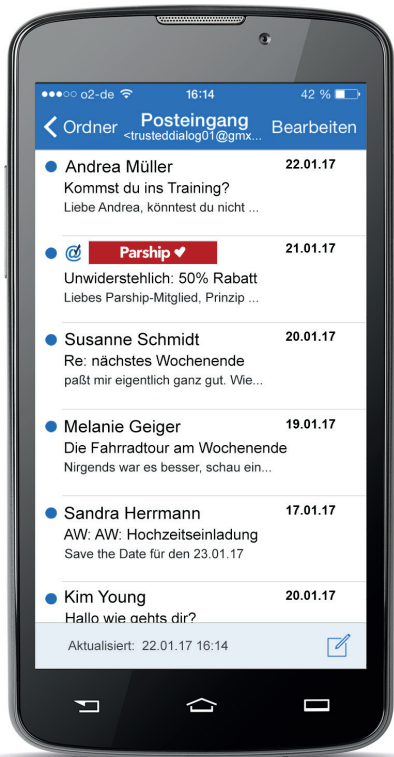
●●●○○ o2-de 16:14 42 %

Ordner Posteingang <trusteddialog01@gmx... Bearbeiten

Andrea Müller 22.01.17
Kommst du ins Training?
Liebe Andrea, könntest du nicht ...

Parship 21.01.17
Unwiderstehlich: 50% Rabatt
Liebes Parship-Mitglied, Prinzip ...

Susanne Schmidt 20.01.17
Re: nächstes Wochenende
paßt mir eigentlich ganz gut. Wie...

Melanie Geiger 19.01.17
Die Fahrradtour am Wochenende
Nirgends war es besser, schau ein...

Sandra Herrmann 17.01.17
AW: AW: Hochzeitseinladung
Save the Date für den 23.01.17

Kim Young 20.01.17
Hallo wie gehts dir?

Aktualisiert: 22.01.17 16:14